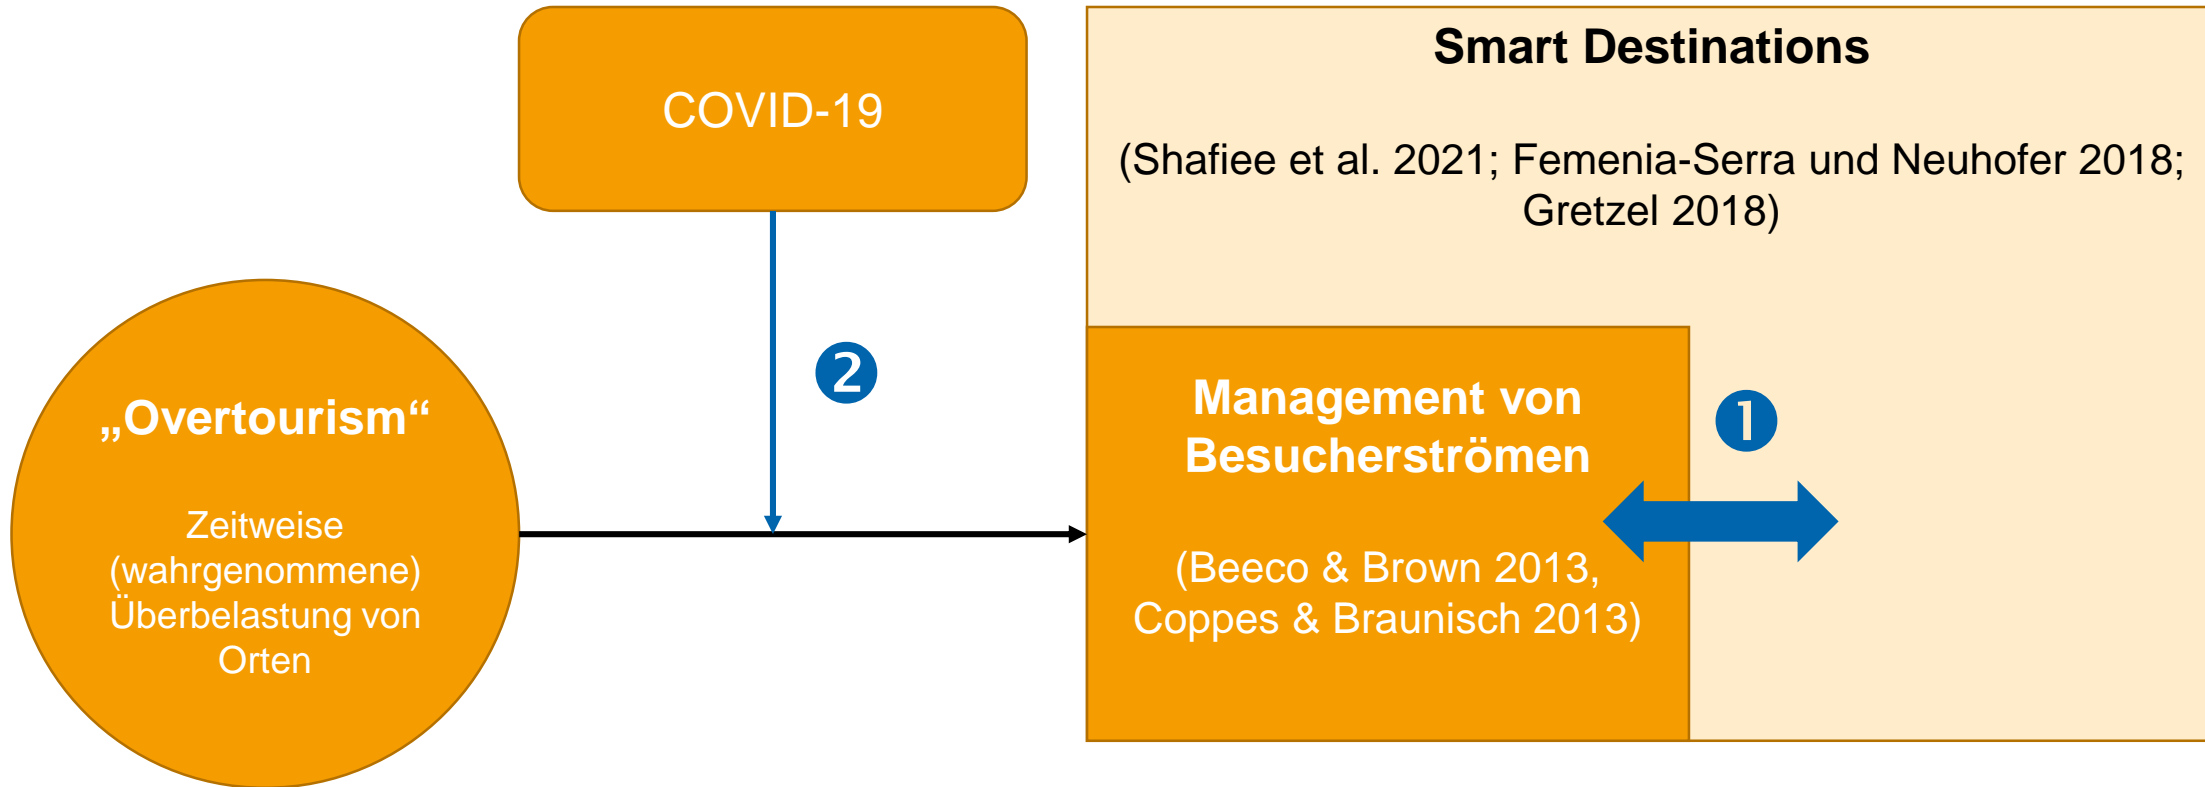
COVID-19

Smart Destinations

(Shafiee et al. 2021; Femenia-Serra und Neuhofer 2018; Gretzel 2018)

2

„Overtourism“

Zeitweise (wahrgenommene) Überbelastung von Orten

Management von Besucherströmen

(Beeco & Brown 2013, Coppes & Braunisch 2013)

1